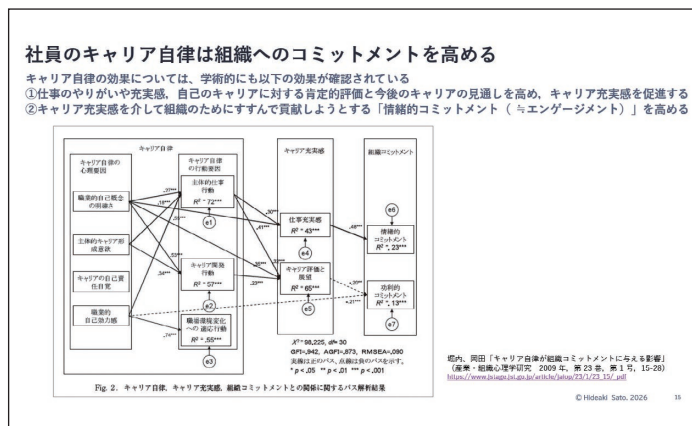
社員のキャリア自律は組織へのコミットメントを高める

キャリア自律の効果については、学術的にも以下の効果が確認されている
①仕事のやりがいや充実感、自己のキャリアに対する肯定的評価と今後のキャリアの見通しを高め、キャリア充実感を促進する
②キャリア充実感を介して組織のためにすすんで貢献しようとする「情緒的コミットメント（≒エンゲージメント）」を高める

キャリア自律

キャリア自律の心理要因

職業的自己概念の明確さ

主体的キャリア形成意欲

キャリアの自己責任自覚

職業的自己効力感

キャリア自律の行動要因

主体的仕事行動
$R^2 = .72^{***}$

e1

キャリア開発行動
$R^2 = .57^{***}$

e2

職場環境変化への適応行動
$R^2 = .55^{***}$

e3

キャリア充実感

仕事充実感
$R^2 = .43^{***}$

e4

キャリア評価と展望
$R^2 = .65^{***}$

e5

組織コミットメント

情緒的コミットメント
$R^2 = .23^{***}$

e6

功利的コミットメント
$R^2 = .13^{***}$

e7

.37***
.18***
.20***
.53***
.34***
.74***
.30***
.41***
.38***
.22***
.48***
.30***
-.21***

$\chi^2 = 98.225$, $df = 30$
GFI=.942, AGFI=.873, RMSEA=.090
実線は正のパス、点線は負のパスを示す。
* $p < .05$ ** $p < .01$ *** $p < .001$

Fig. 2. キャリア自律、キャリア充実感、組織コミットメントとの関係に関するパス解析結果

堀内、岡田「キャリア自律が組織コミットメントに与える影響」（産業・組織心理学研究 2009年、第23巻、第1号、15-28）
https://www.jsiop.jsi.go.jp/article/jaiop/23/1/23_15/_pdf

© Hideaki Sato. 2026

15